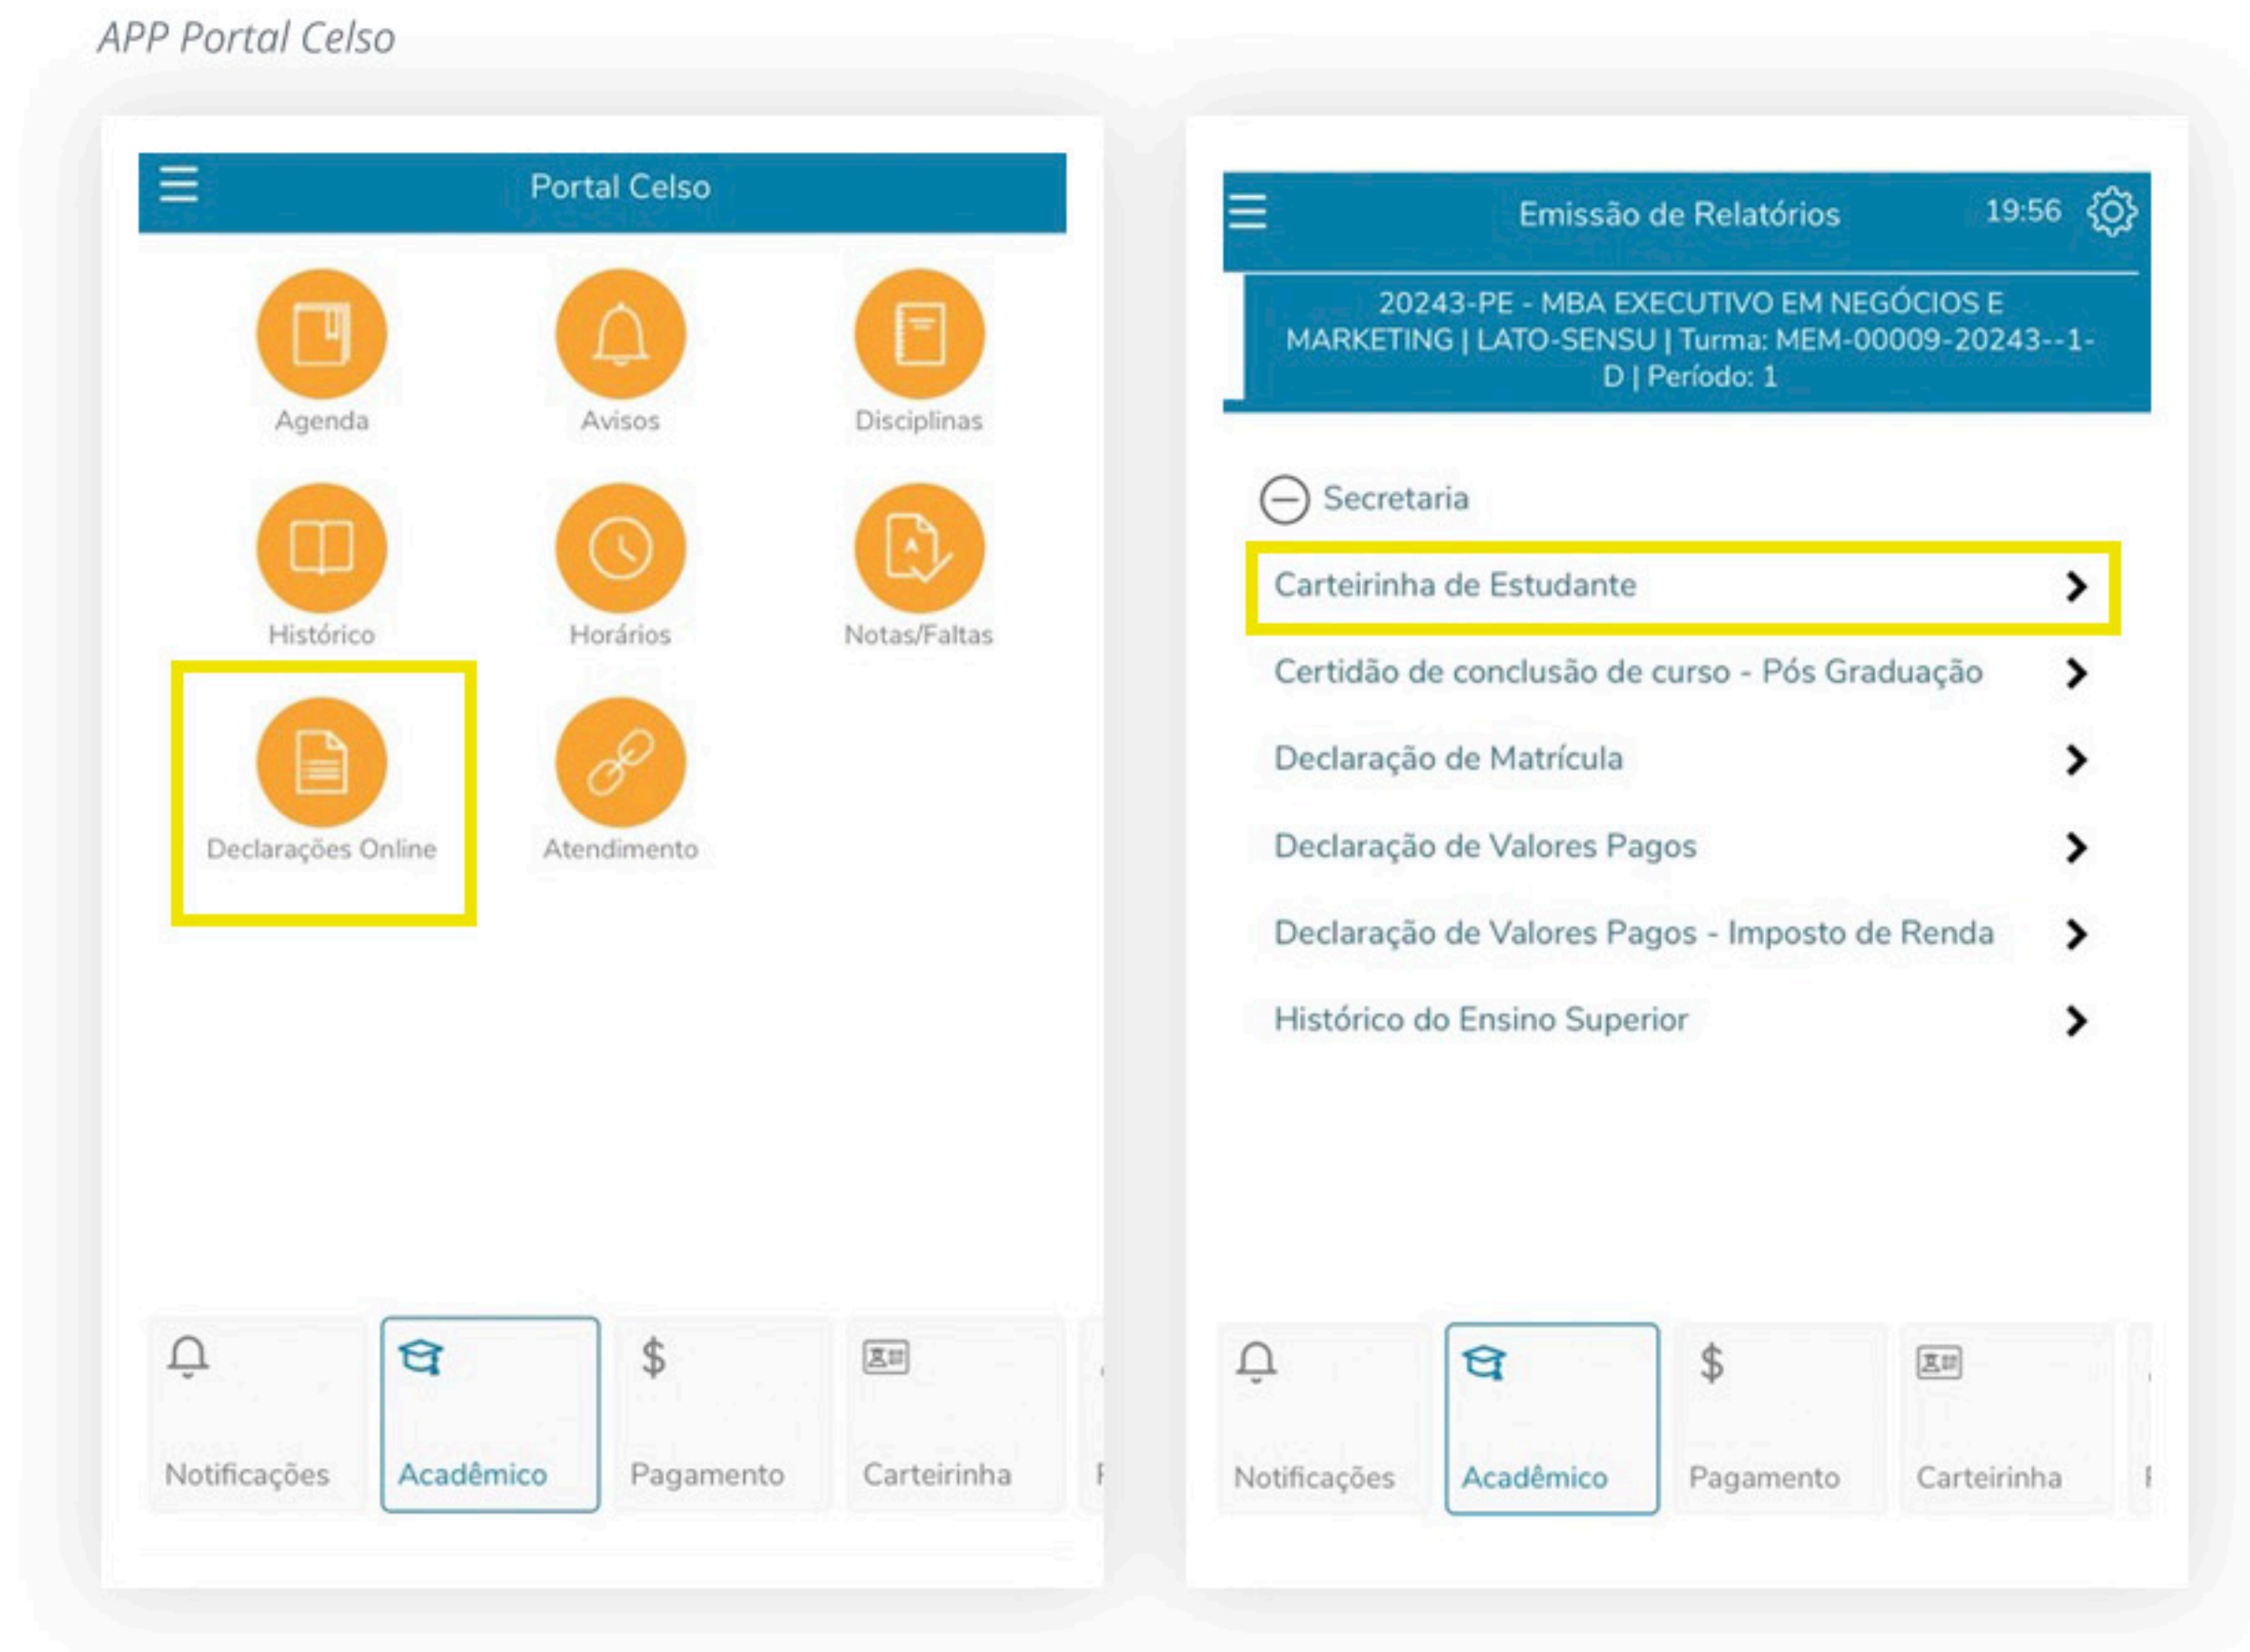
APP Portal Celso

Portal Celso

Agenda

Avisos

Disciplinas

Histórico

Horários

Notas/Faltas

Declarações Online

Atendimento

Notificações

Acadêmico

$ Pagamento

Carteirinha

Emissão de Relatórios 19:56

20243-PE - MBA EXECUTIVO EM NEGÓCIOS E MARKETING | LATO-SENSU | Turma: MEM-00009-20243--1-D | Período: 1

Secretaria

Carteirinha de Estudante

Certidão de conclusão de curso - Pós Graduação

Declaração de Matrícula

Declaração de Valores Pagos

Declaração de Valores Pagos - Imposto de Renda

Histórico do Ensino Superior

Notificações

Acadêmico

$ Pagamento

Carteirinha